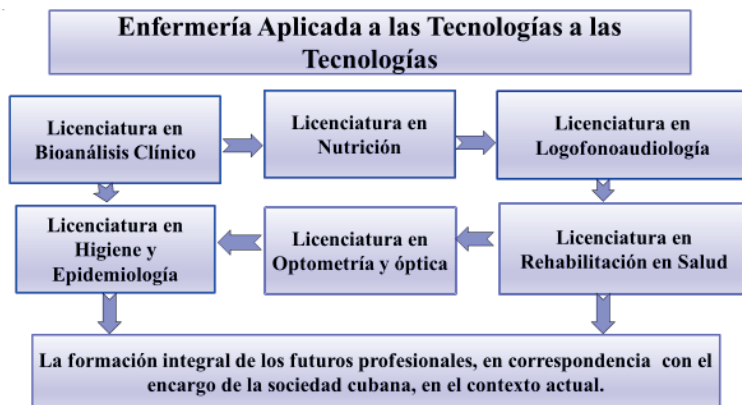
Enfermería Aplicada a las Tecnologías a las Tecnologías

Licenciatura en Bioanálisis Clínico

Licenciatura en Nutrición

Licenciatura en Logofonoaudiología

Licenciatura en Higiene y Epidemiología

Licenciatura en Optometría y óptica

Licenciatura en Rehabilitación en Salud

La formación integral de los futuros profesionales, en correspondencia con el encargo de la sociedad cubana, en el contexto actual.